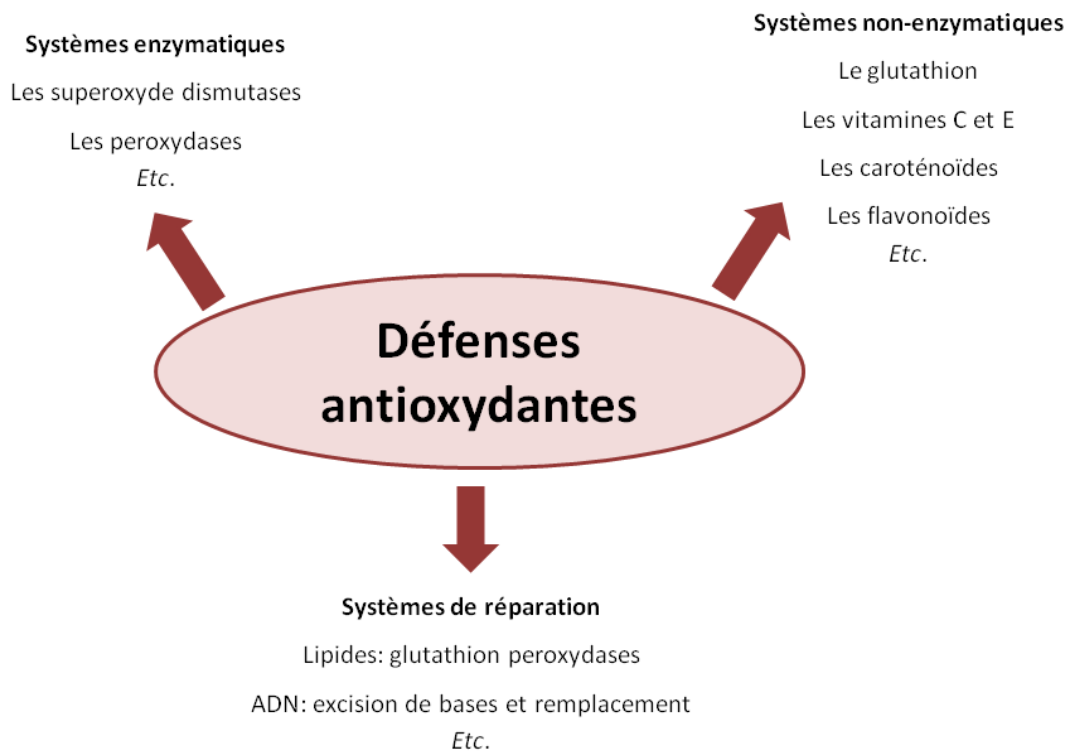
Systèmes enzymatiques

Les superoxyde dismutases

Les peroxydases

*Etc.*

Systèmes non-enzymatiques

Le glutathion

Les vitamines C et E

Les caroténoïdes

Les flavonoïdes

*Etc.*

Défenses antioxydantes

Systèmes de réparation

Lipides: glutathion peroxydases

ADN: excision de bases et remplacement

*Etc.*